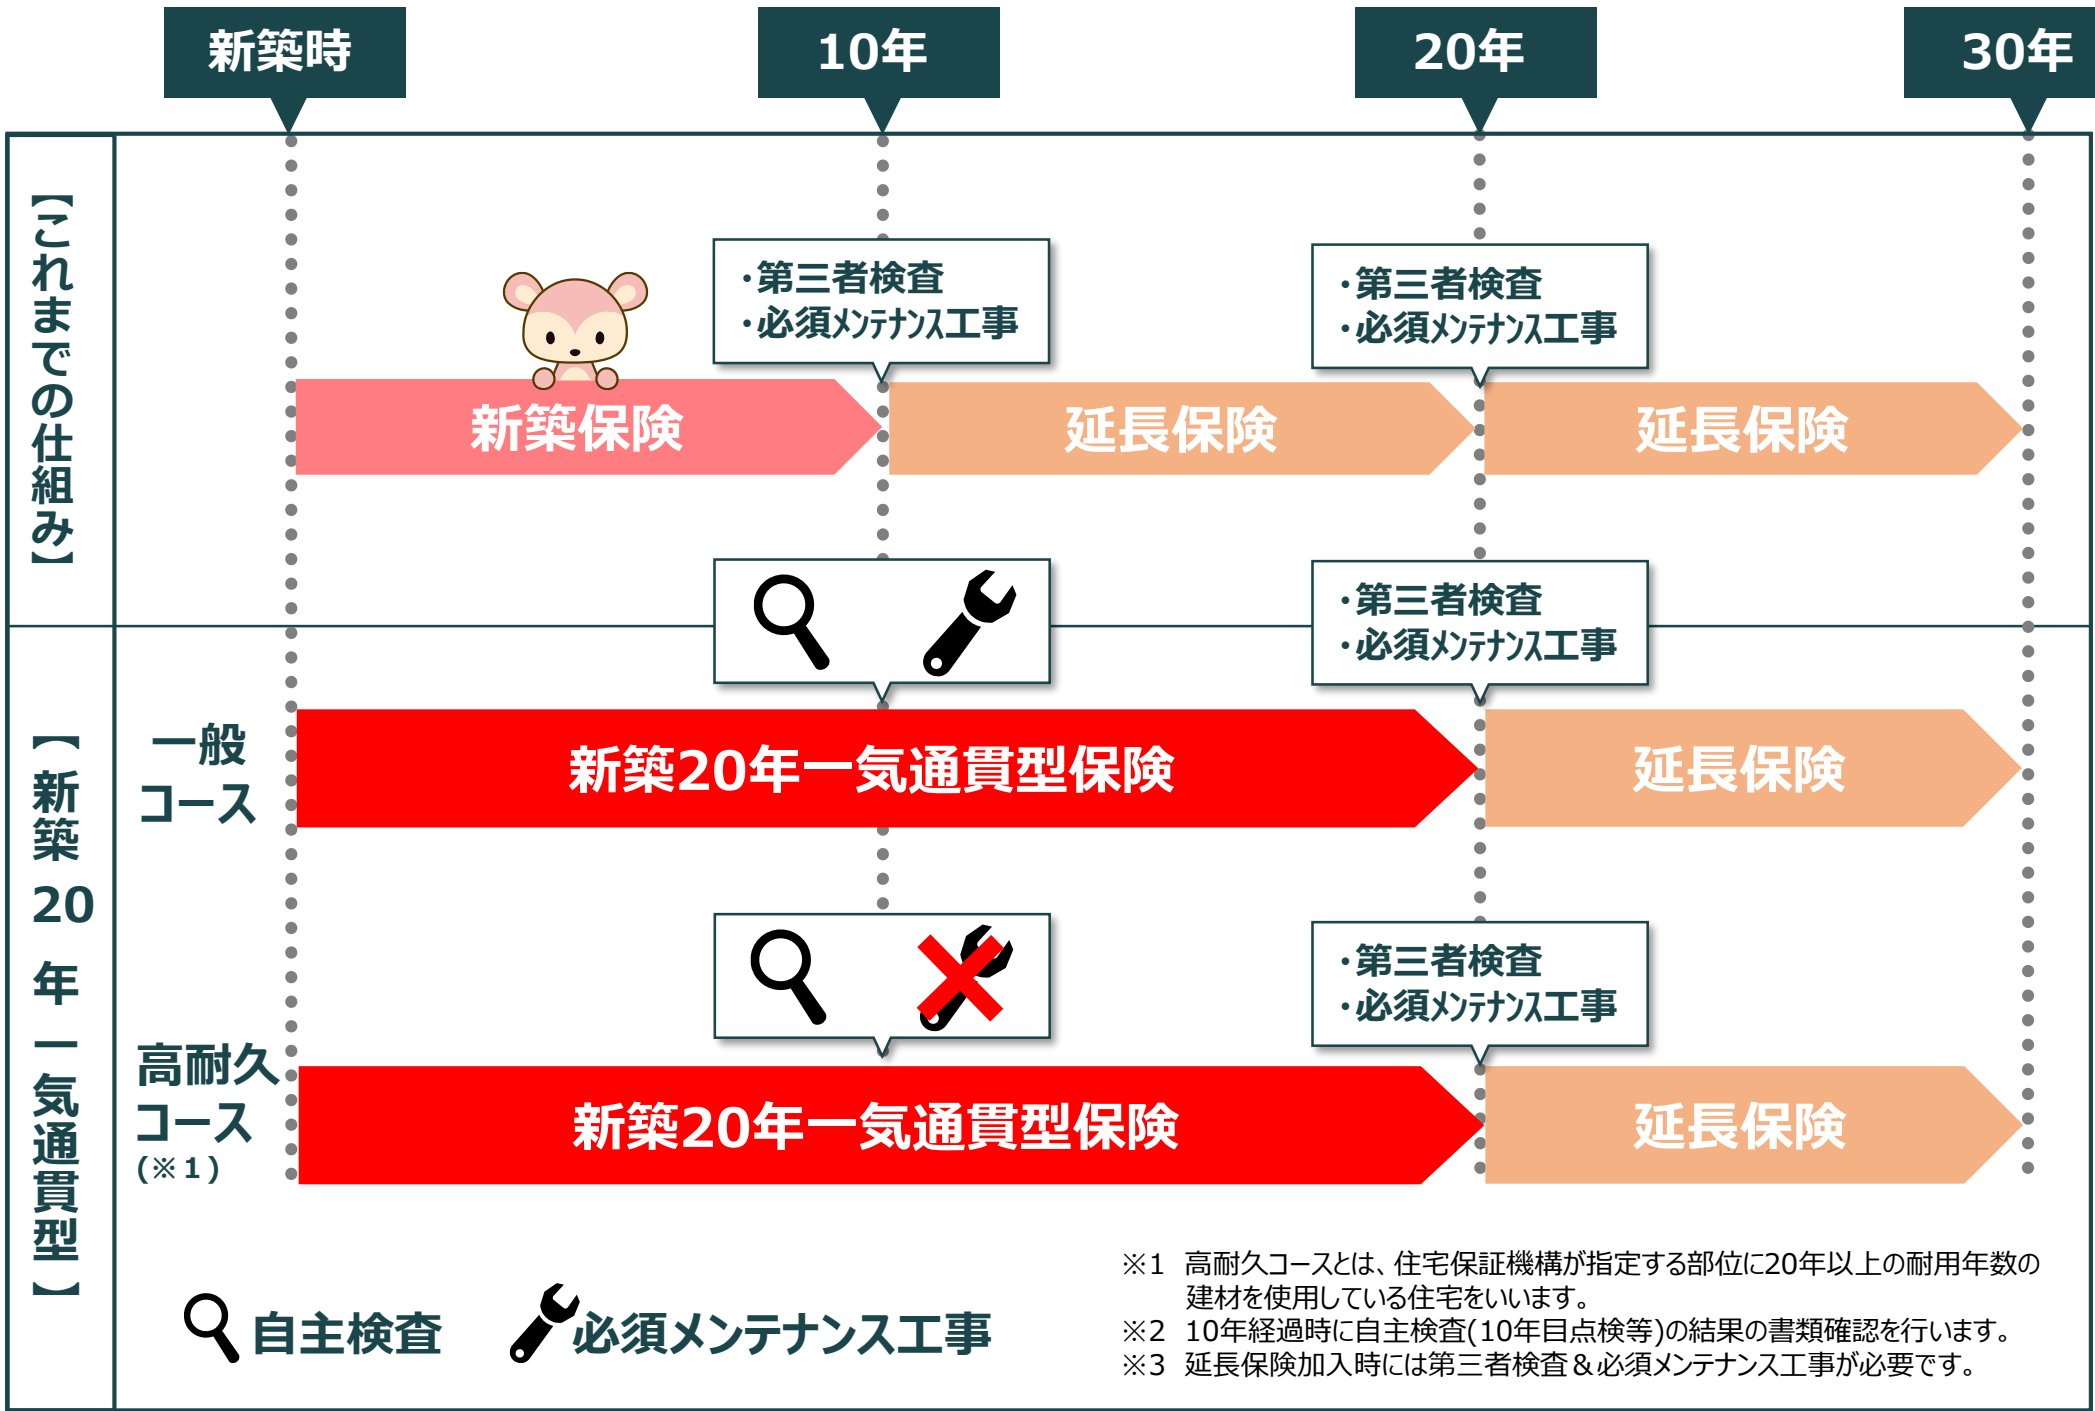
新築時

10年

20年

30年

【これまでの仕組み】

・第三者検査
・必須メンテナンス工事

・第三者検査
・必須メンテナンス工事

新築保険

延長保険

延長保険

【新築20年一気通貫型】

・第三者検査
・必須メンテナンス工事

一般コース

新築20年一気通貫型保険

延長保険

・第三者検査
・必須メンテナンス工事

高耐久コース（※1）

新築20年一気通貫型保険

延長保険

自主検査

必須メンテナンス工事

※1 高耐久コースとは、住宅保証機構が指定する部位に20年以上の耐用年数の建材を使用している住宅をいいます。
※2 10年経過時に自主検査(10年目点検等)の結果の書類確認を行います。
※3 延長保険加入時には第三者検査＆必須メンテナンス工事が必要です。